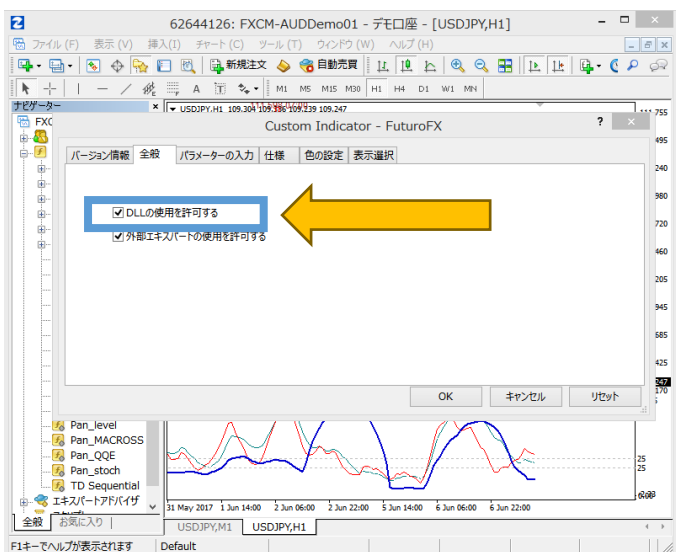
62644126: FXCM-AUDDemo01 - デモ口座 - [USDJPY,H1]

ファイル (F)　表示 (V)　挿入(I)　チャート (C)　ツール (T)　ウィンドウ (W)　ヘルプ (H)

新規注文　自動売買

M1　M5　M15　M30　H1　H4　D1　W1　MN

ナビゲーター

FXC

USDJPY,H1 109.304 109.386 109.239 109.247

Custom Indicator - FuturoFX

バージョン情報　全般　パラメーターの入力　仕様　色の設定　表示選択

DLLの使用を許可する

外部エキスパートの使用を許可する

OK　キャンセル　リセット

Pan_level
Pan_MACROSS
Pan_QQE
Pan_stoch
TD Sequential
エキスパートアドバイザ

全般　お気に入り

31 May 2017　1 Jun 14:00　2 Jun 06:00　2 Jun 22:00　5 Jun 14:00　6 Jun 06:00　6 Jun 22:00

USDJPY,M1　USDJPY,H1

F1キーでヘルプが表示されます　Default

755
495
240
980
720
460
200
945
685
425
247
170
25
25
0.00